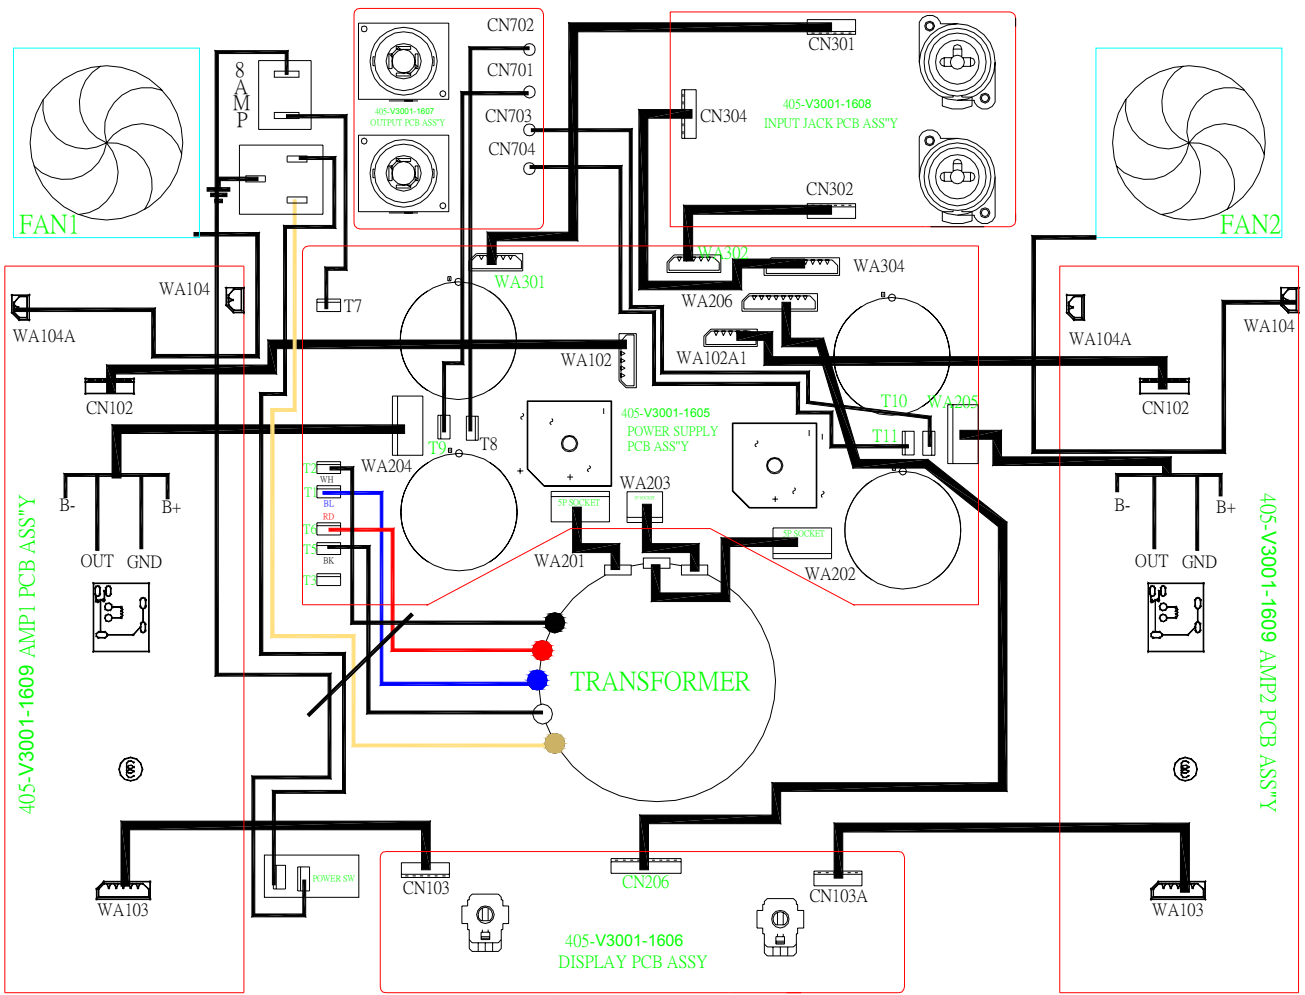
FAN1

8 AMP

405-V3001-1607
OUTPUT PCB ASS'Y

CN702
CN701
CN703
CN704

CN301
CN304
405-V3001-1608
INPUT JACK PCB ASS"Y
CN302

FAN2

WA104
WA104A
T7
WA301
WA302
WA304
WA206
WA104A
WA104
CN102
WA102
WA102A1
CN102
T9
T8
405-V3001-1605
POWER SUPPLY
PCB ASS"Y
T10
WA205
T11
WA204
T2
WH
T1
BL
RD
T6
T5
BK
T3
5P SOCKET
WA203
WA201
5P SOCKET
WA202
B-
B+
OUT
GND
B-
B+
OUT
GND

405-V3001-1609 AMP1 PCB ASS"Y

TRANSFORMER

405-V3001-1609 AMP2 PCB ASS"Y

POWER SW
WA103
CN103
CN206
CN103A
WA103
405-V3001-1606
DISPLAY PCB ASSY